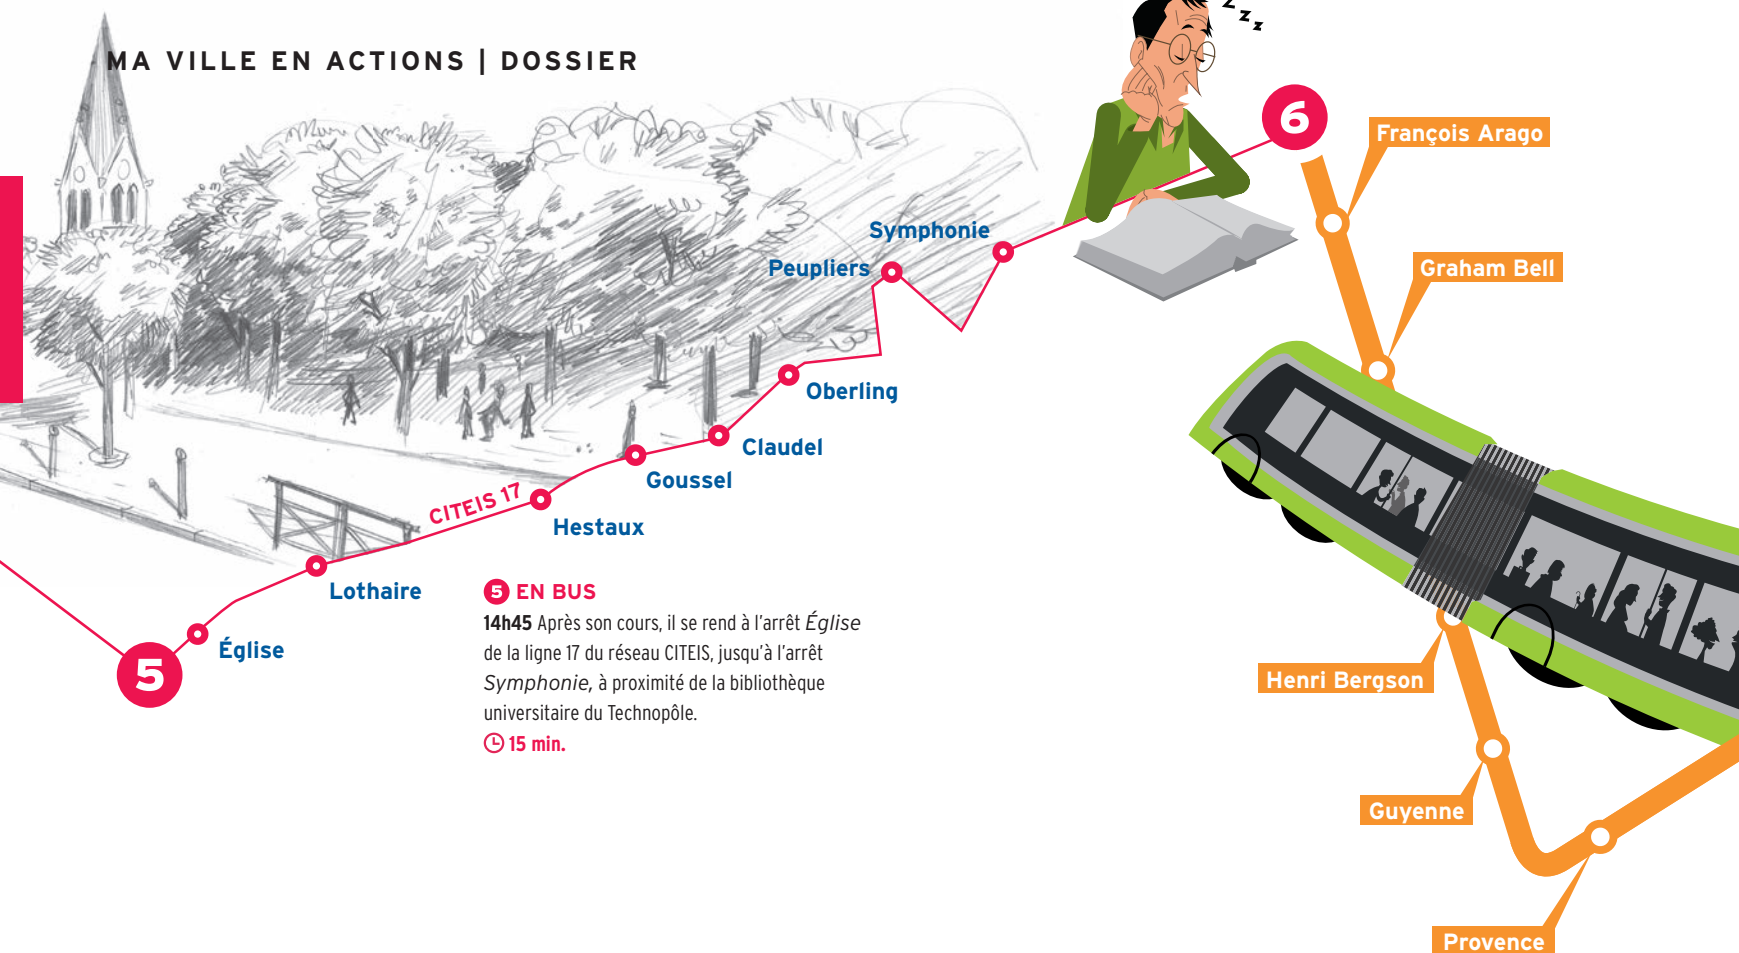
MA VILLE EN ACTIONS | DOSSIER

6

François Arago

Graham Bell

Symphonie

Peupliers

Oberling

Claudel

Goussel

CITEIS 17

Hestaux

Lothaire

5

Église

5 EN BUS

14h45 Après son cours, il se rend à l'arrêt Église de la ligne 17 du réseau CITEIS, jusqu'à l'arrêt Symphonie, à proximité de la bibliothèque universitaire du Technopôle.

15 min.

Henri Bergson

Guyenne

Provence